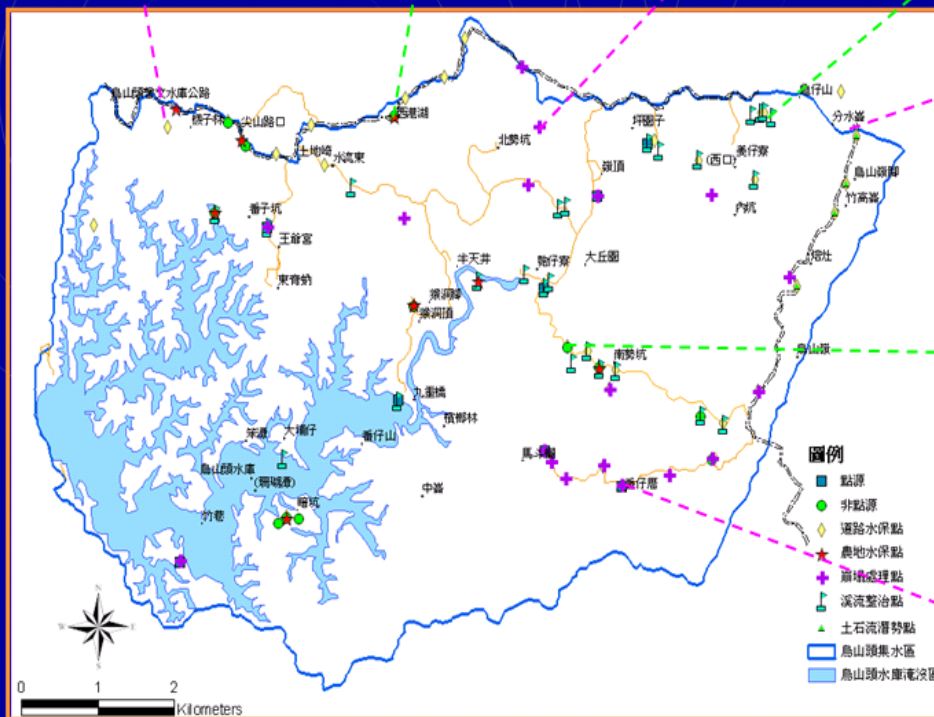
烏山頭水庫公路
桃子林
尖山路口
土地崎
水流東
烏山湖
北勢坑
坪頂子
嶺頂
番子坑
王爺宮
東寮動
羊天井
豬仔寮
大丘園
(西口)
養仔寮
烏仔山
分水嶺
烏山嶺脚
竹高崙
戶坑
陰壯
烏山嶺
嶺洞脚
嶺洞頂
南勢坑
九重橋
猿鄉林
番仔山
大潭子
筆潭
烏山頭水庫
(珊瑚潭)
竹巷
墻坑
中崙
馬頭
番仔厝
圖例
點源
非點源
道路水保點
農地水保點
崩塌處理點
溪流整治點
土石流潛勢點
烏山頭集水區
烏山頭水庫淹沒區
N
W
E
S
0
1
2
Kilometers